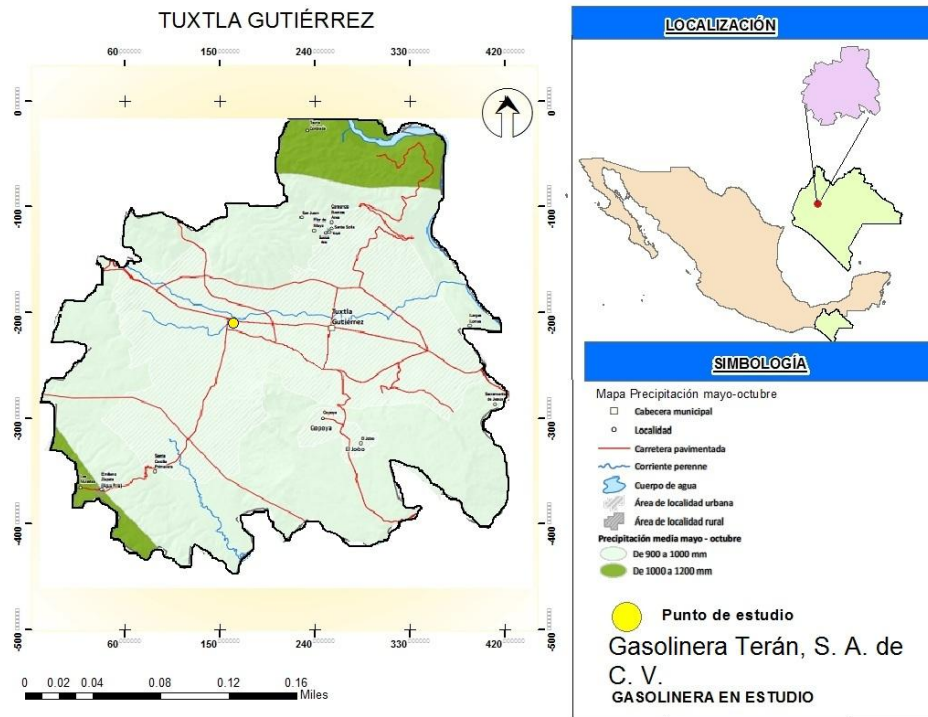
TUXTLA GUTIÉRREZ

60 150 240 330 420

0 -100 -200 -300 -400 -500

0 -100 -200 -300 -400 -500

Tuxtla Gutiérrez

Copoya

El Jobo

60 150 240 330 420

0 0.02 0.04 0.08 0.12 0.16
Miles

LOCALIZACIÓN

SIMBOLOGÍA

Mapa Precipitación mayo-octubre

Cabecera municipal

Localidad

Carretera pavimentada

Corriente perenne

Cuerpo de agua

Área de localidad urbana

Área de localidad rural

Precipitación media mayo - octubre

De 900 a 1000 mm

De 1000 a 1200 mm

Punto de estudio

Gasolinera Terán, S. A. de C. V.

GASOLINERA EN ESTUDIO